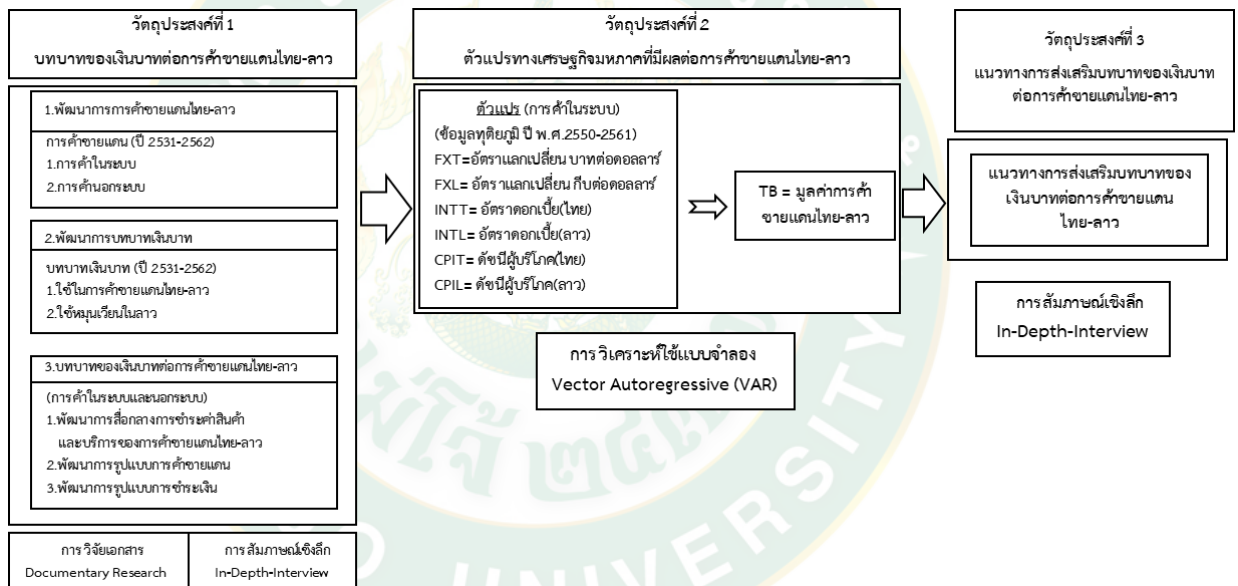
วัตถุประสงค์ที่ 1

บทบาทของเงินบาทต่อการค้าชายแดนไทย-ลาว

1.พัฒนาการการค้าชายแดนไทย-ลาว

การค้าชายแดน (ปี 2531-2562)
1.การค้าในระบบ
2.การค้านอกระบบ

2.พัฒนาการบทบาทเงินบาท

บทบาทเงินบาท (ปี 2531-2562)
1.ใช้ในการค้าชายแดนไทย-ลาว
2.ใช้หมุนเวียนในลาว

3.บทบาทของเงินบาทต่อการค้าชายแดนไทย-ลาว

(การค้าในระบบและนอกระบบ)
1.พัฒนาการสื่อกลางการชำระค่าสินค้า และบริการของการค้าชายแดนไทย-ลาว
2.พัฒนาการรูปแบบการค้าชายแดน
3.พัฒนาการรูปแบบการชำระเงิน

| การ วิจัยเอกสาร Documentary Research | การ สัมภาษณ์เชิงลึก In-Depth-Interview |
|---|---|

วัตถุประสงค์ที่ 2

ตัวแปรทางเศรษฐกิจมหภาคที่มีผลต่อการค้าชายแดนไทย-ลาว

ตัวแปร (การค้าในระบบ)
(ข้อมูลทุติยภูมิ ปี พ.ศ.2550-2561)
FXT=อัตราแลกเปลี่ยน บาทต่อดอลลาร์
FXL= อัตราแลกเปลี่ยน กีบต่อดอลลาร์
INTT= อัตราดอกเบี้ย(ไทย)
INTL= อัตราดอกเบี้ย(ลาว)
CPIT= ดัชนีผู้บริโภค(ไทย)
CPIL= ดัชนีผู้บริโภค(ลาว)

TB = มูลค่าการค้าชายแดนไทย-ลาว

การ วิเคราะห์ใช้แบบจำลอง
Vector Autoregressive (VAR)

วัตถุประสงค์ที่ 3

แนวทางการส่งเสริมบทบาทของเงินบาทต่อการค้าชายแดนไทย-ลาว

แนวทางการส่งเสริมบทบาทของเงินบาทต่อการค้าชายแดนไทย-ลาว

การสัมภาษณ์เชิงลึก
In-Depth-Interview